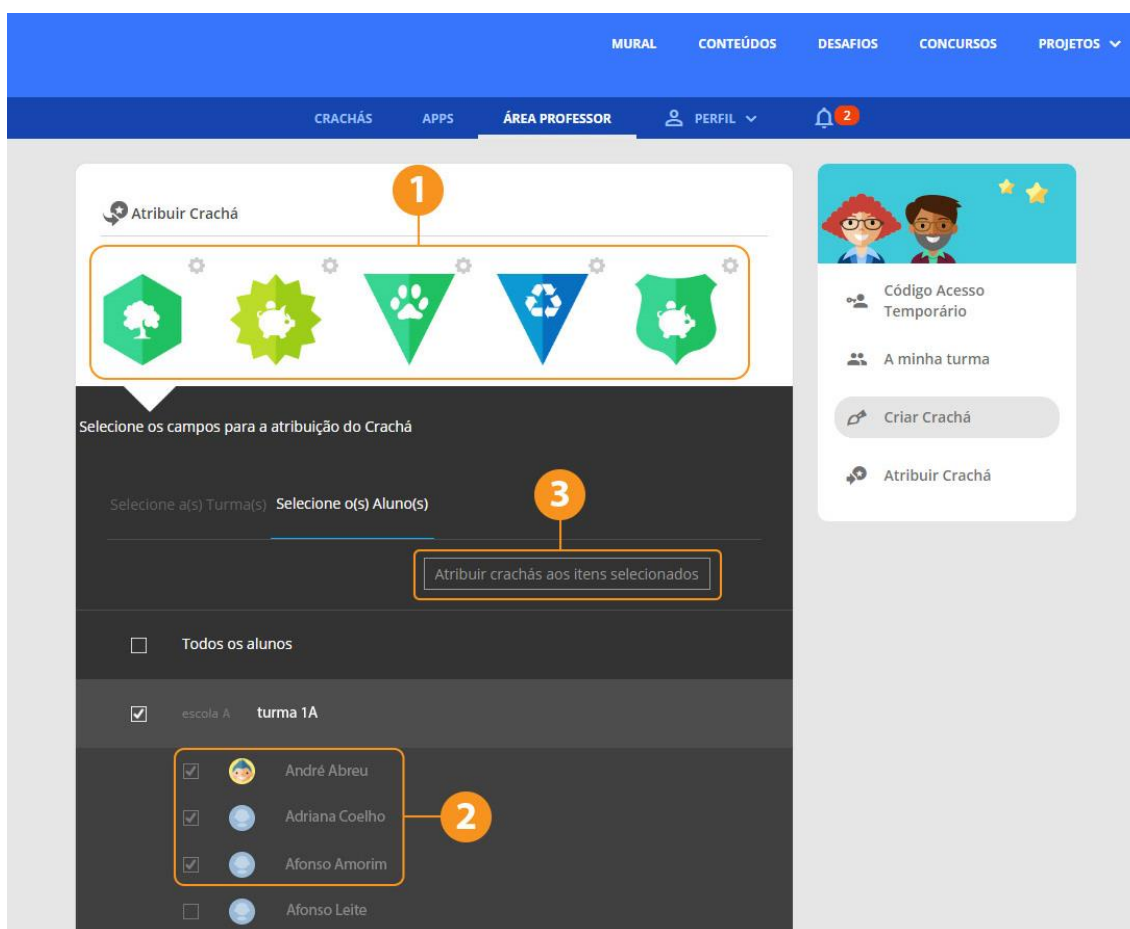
MURAL CONTEÚDOS DESAFIOS CONCURSOS PROJETOS

CRACHÁS APPS ÁREA PROFESSOR PERFIL 2

Atribuir Crachá

1

Selecione os campos para a atribuição do Crachá

Selecione a(s) Turma(s) Selecione o(s) Aluno(s)

3

Atribuir crachás aos itens selecionados

Todos os alunos

escola A turma 1A

André Abreu

Adriana Coelho

Afonso Amorim

2

Afonso Leite

Código Acesso Temporário

A minha turma

Criar Crachá

Atribuir Crachá